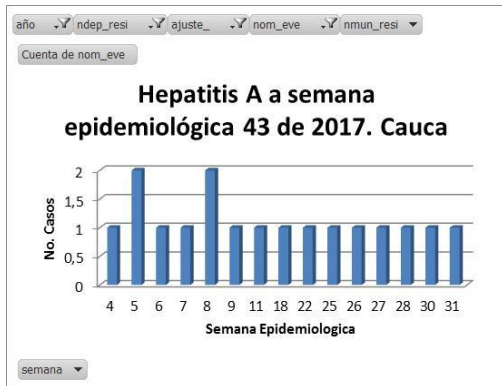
año | ndep_resi | ajuste_ | nom_eve | nmun_resi

Cuenta de nom_eve

Hepatitis A a semana epidemiológica 43 de 2017. Cauca

No. Casos

2
1,5
1
0,5
0

4 5 6 7 8 9 11 18 22 25 26 27 28 30 31

Semana Epidemiologica

semana